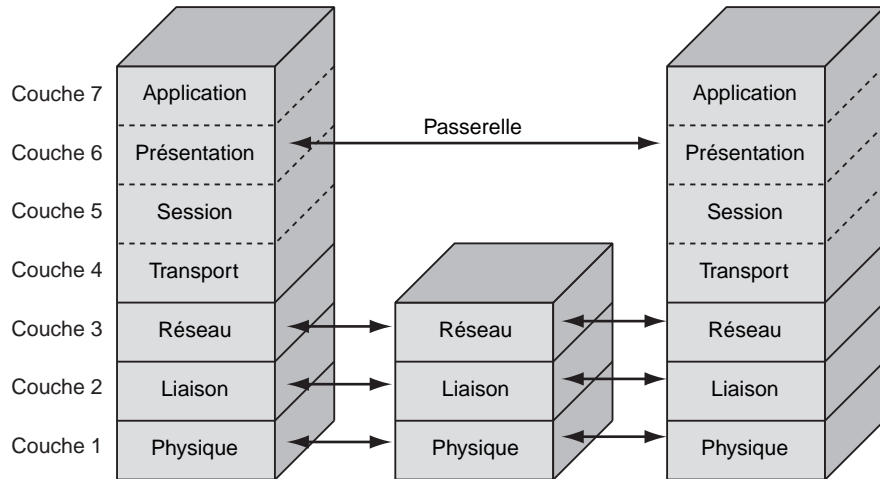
Couche 7
Couche 6
Couche 5
Couche 4
Couche 3
Couche 2
Couche 1

Application
Présentation
Session
Transport
Réseau
Liaison
Physique

Passerelle

Réseau
Liaison
Physique

Application
Présentation
Session
Transport
Réseau
Liaison
Physique